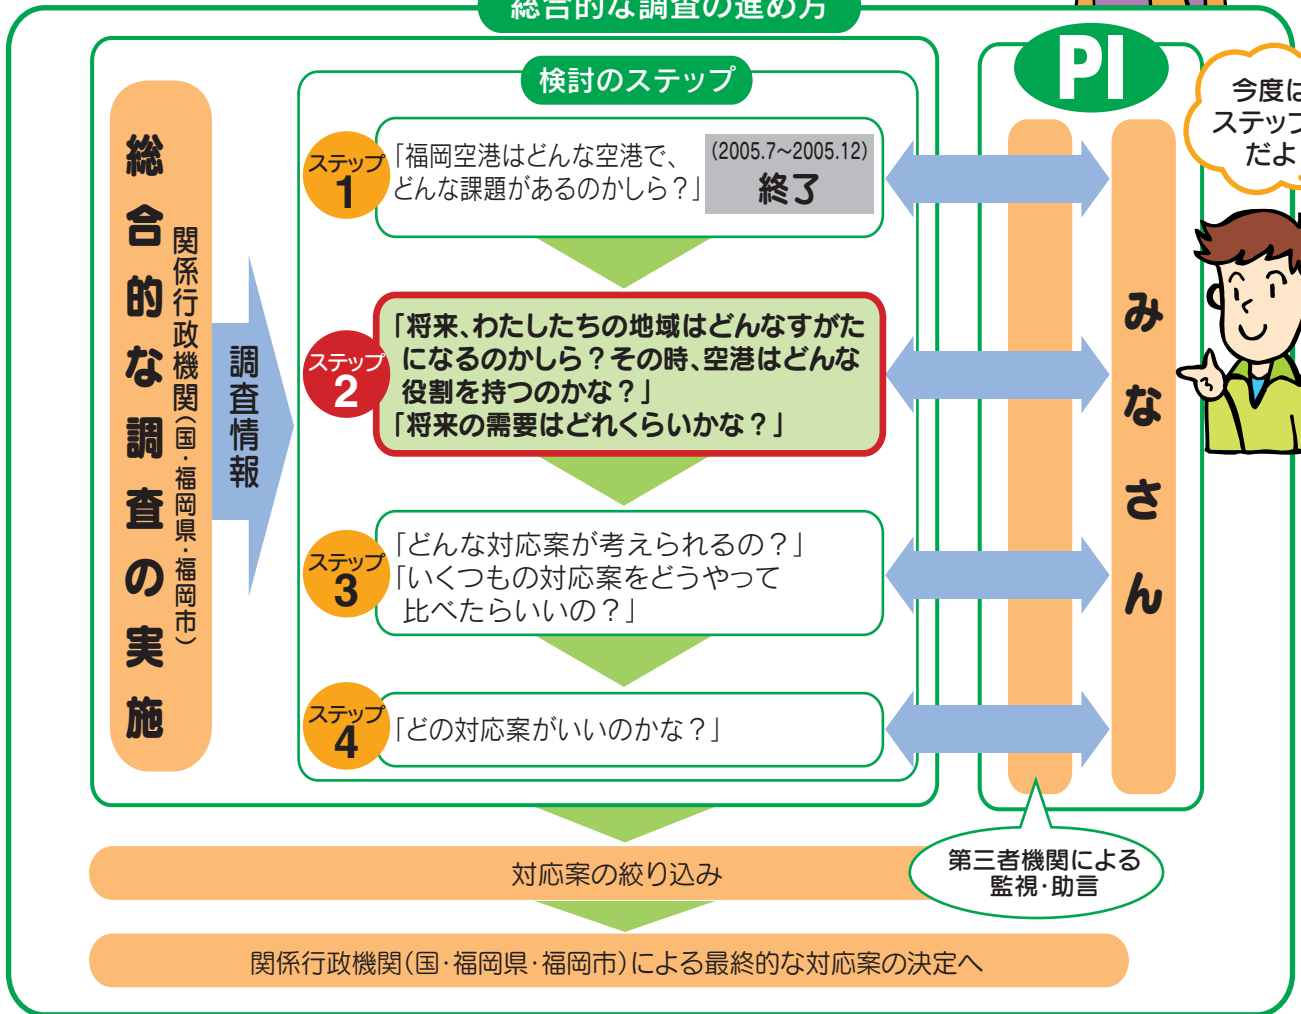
総合的な調査の進め方

総合的な調査の実施

関係行政機関(国・福岡県・福岡市)

調査情報

検討のステップ

ステップ1 「福岡空港はどんな空港で、どんな課題があるのかしら?」
(2005.7~2005.12) 終了

ステップ2 「将来、わたしたちの地域はどんなすがたになるのかしら?その時、空港はどんな役割を持つのかな?」
「将来の需要はどれくらいかな?」

ステップ3 「どんな対応案が考えられるの?」
「いくつもの対応案をどうやって比べたらいいの?」

ステップ4 「どの対応案がいいのかな?」

PI

みなさん

今度は ステップ だよ

第三者機関による監視・助言

対応案の絞り込み

関係行政機関(国・福岡県・福岡市)による最終的な対応案の決定へ